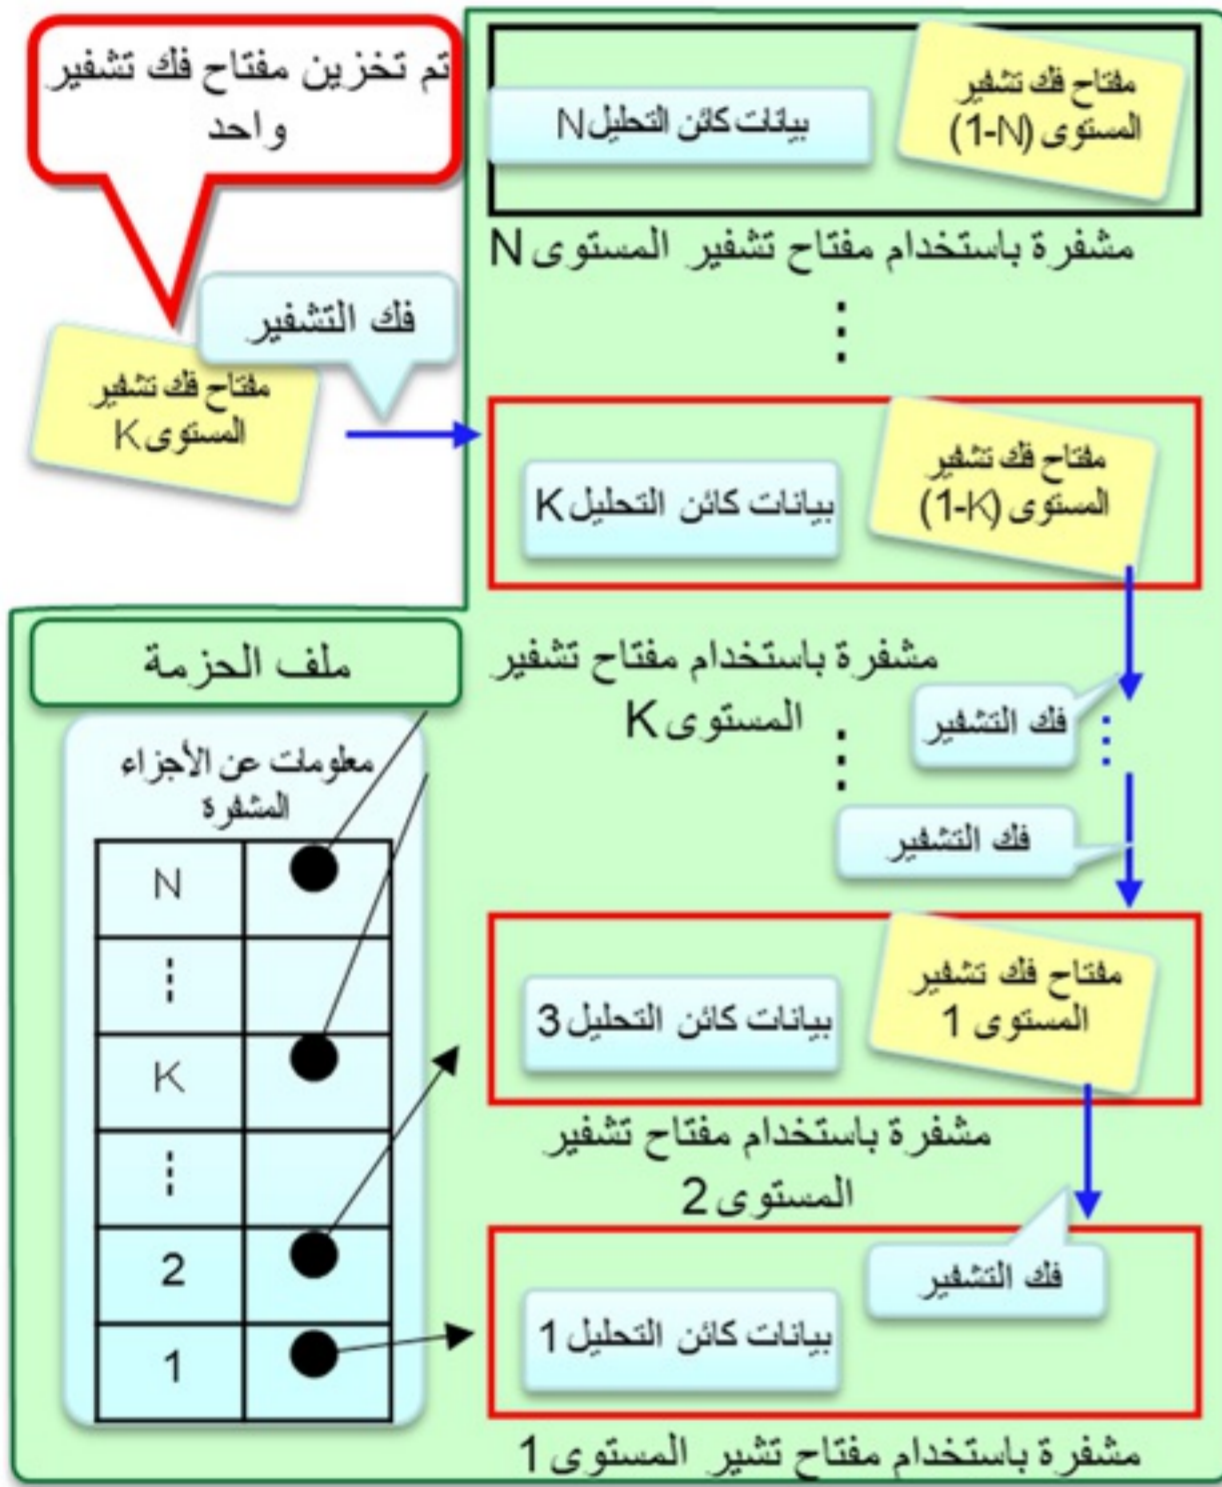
تم تخزين مفتاح فك تشفير واحد

مفتاح فك تشفير المستوى (N-1)

بيانات كائن التحليل N

مشفرة باستخدام مفتاح تشفير المستوى N

⋮

فك التشفير

مفتاح فك تشفير المستوى K

مفتاح فك تشفير المستوى (K-1)

بيانات كائن التحليل K

ملف الحزمة

مشفرة باستخدام مفتاح تشفير المستوى K

فك التشفير

⋮

معلومات عن الأجزاء المشفرة

| ● | N |
|---|---|
| | ⋮ |
| ● | K |
| | ⋮ |
| ● | 2 |
| ● | 1 |

فك التشفير

مفتاح فك تشفير المستوى 1

بيانات كائن التحليل 3

مشفرة باستخدام مفتاح تشفير المستوى 2

فك التشفير

بيانات كائن التحليل 1

مشفرة باستخدام مفتاح تشير المستوى 1